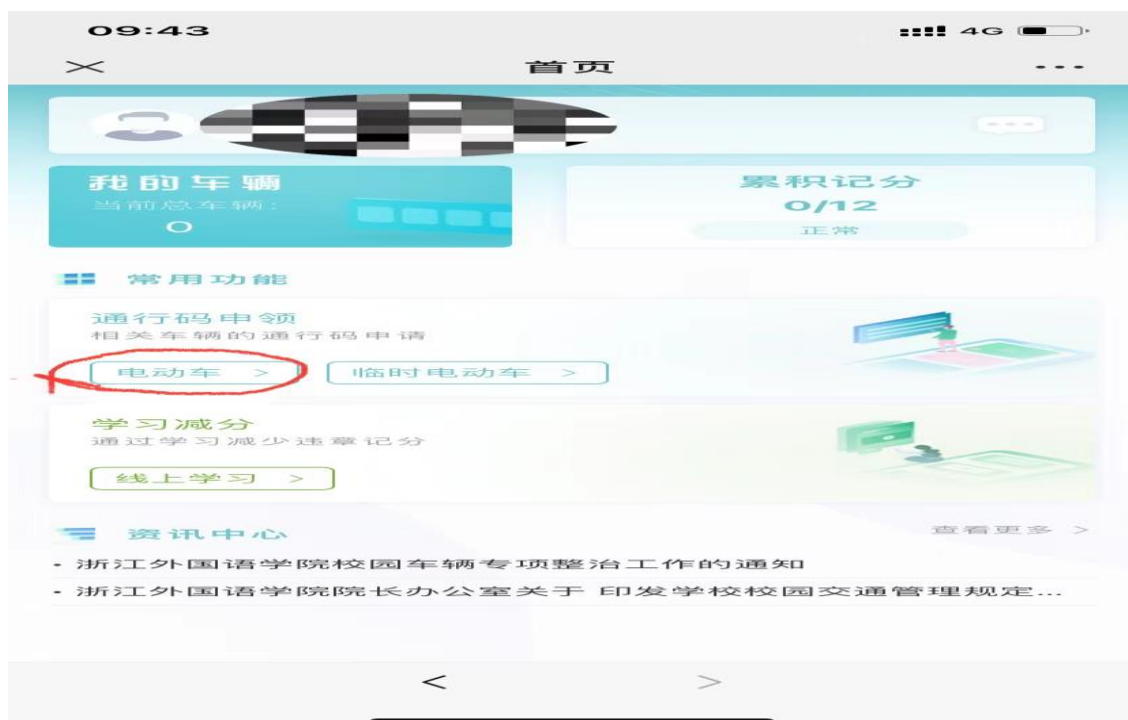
09:43

4G

×

首页

···

我的车辆

当前总车辆：

0

累积记分

0/12

正常

常用功能

通行码申领

相关车辆的通行码申请

电动车 >

临时电动车 >

学习减分

通过学习减少违章记分

线上学习 >

资讯中心

查看更多 >

· 浙江外国语学院校园车辆专项整治工作的通知

· 浙江外国语学院院长办公室关于 印发学校校园交通管理规定...

<

>